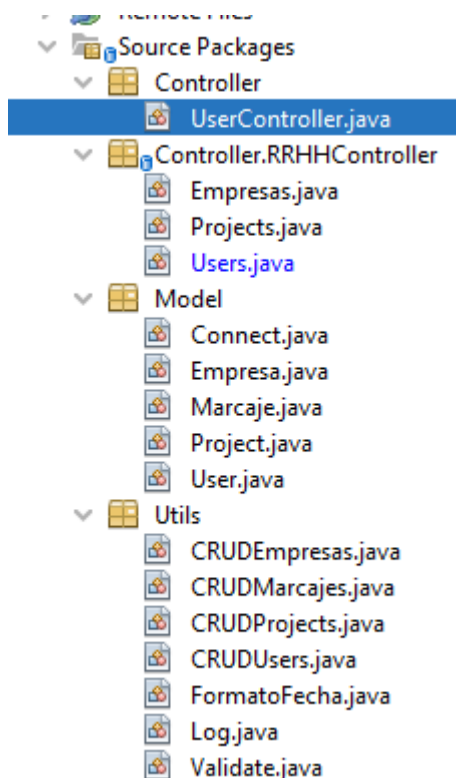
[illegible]
Source Packages
Controller
UserController.java
Controller.RRHHController
Empresas.java
Projects.java
Users.java
Model
Connect.java
Empresa.java
Marcaje.java
Project.java
User.java
Utils
CRUDEmpresas.java
CRUDMarcajes.java
CRUDProjects.java
CRUDUsers.java
FormatoFecha.java
Log.java
Validate.java